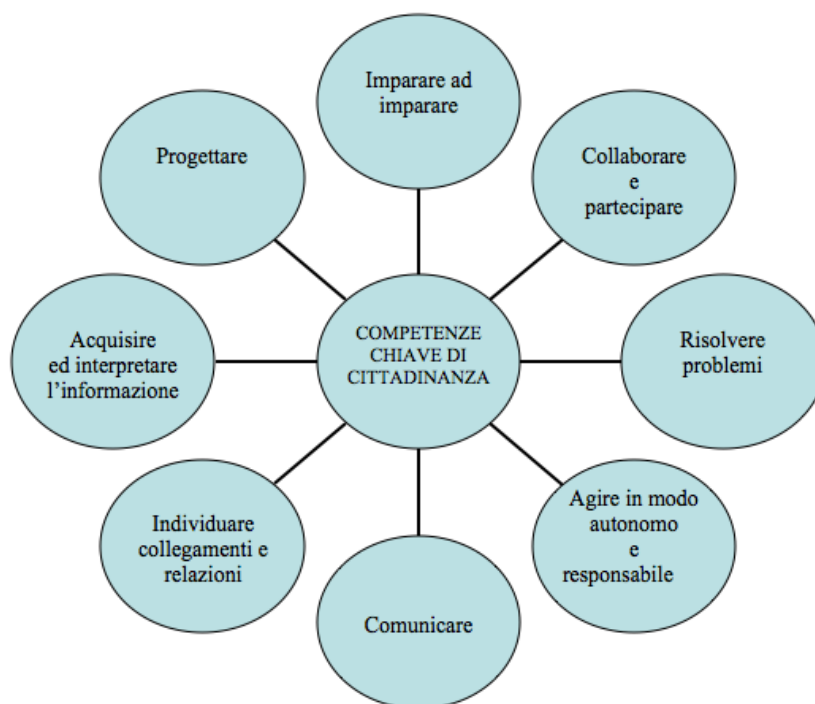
Imparare ad imparare

Progettare

Collaborare e partecipare

Acquisire ed interpretare l'informazione

COMPETENZE CHIAVE DI CITTADINANZA

Risolvere problemi

Individuare collegamenti e relazioni

Agire in modo autonomo e responsabile

Comunicare